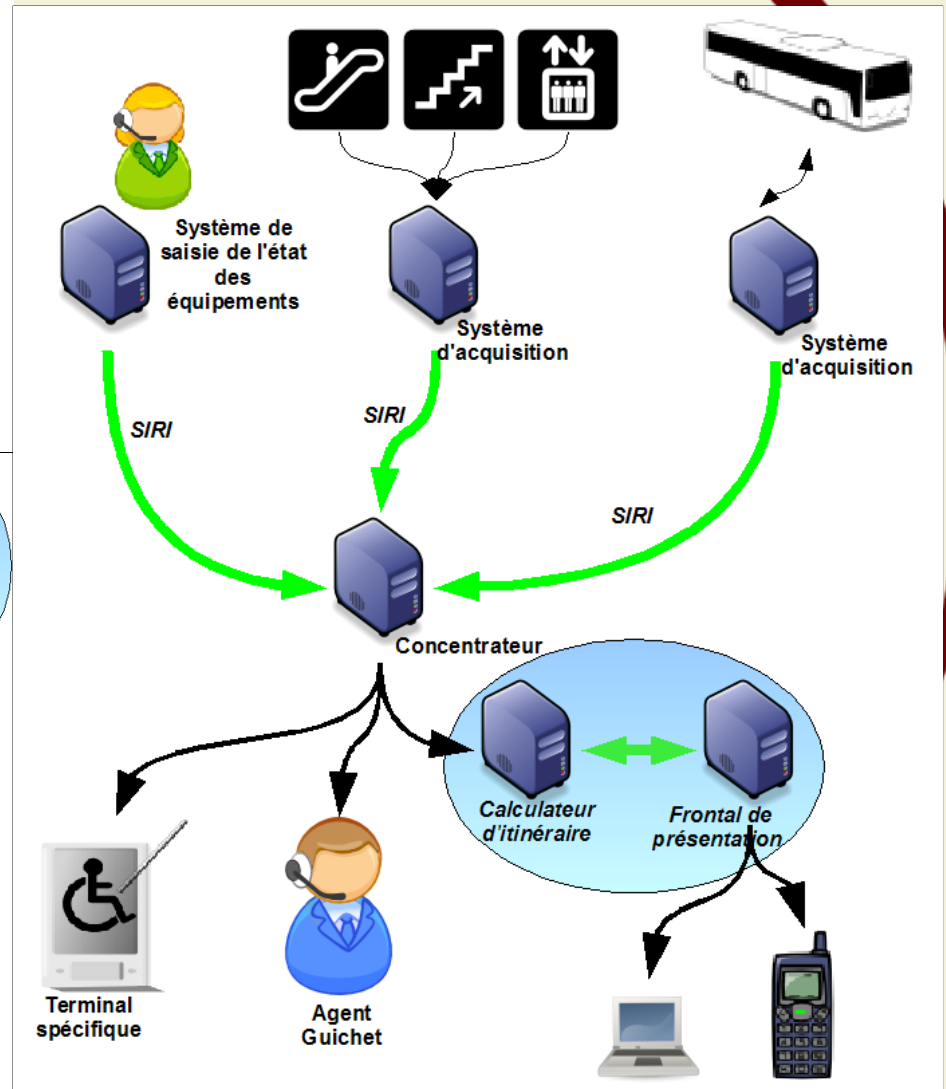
Système de saisie de l'état des équipements

Système d'acquisition

Système d'acquisition

SIRI

SIRI

SIRI

Concentrateur

Calculateur d'itinéraire

Frontal de présentation

Terminal spécifique

Agent Guichet